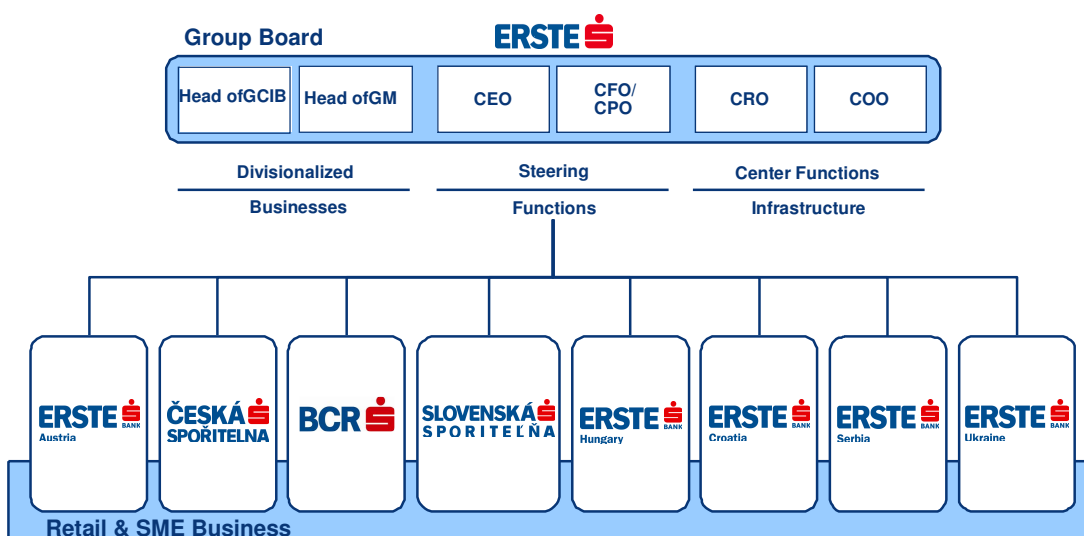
Group Board

ERSTE

| Head ofGCIB | Head ofGM | CEO | CFO/ CPO | CRO | COO |
|---|---|---|---|---|---|

Divisionalized

Businesses

Steering

Functions

Center Functions

Infrastructure

ERSTE BANK Austria

ČESKÁ SPOŘITELNA

BCR

SLOVENSKÁ SPORITEĽŇA

ERSTE BANK Hungary

ERSTE BANK Croatia

ERSTE BANK Serbia

ERSTE BANK Ukraine

Retail & SME Business